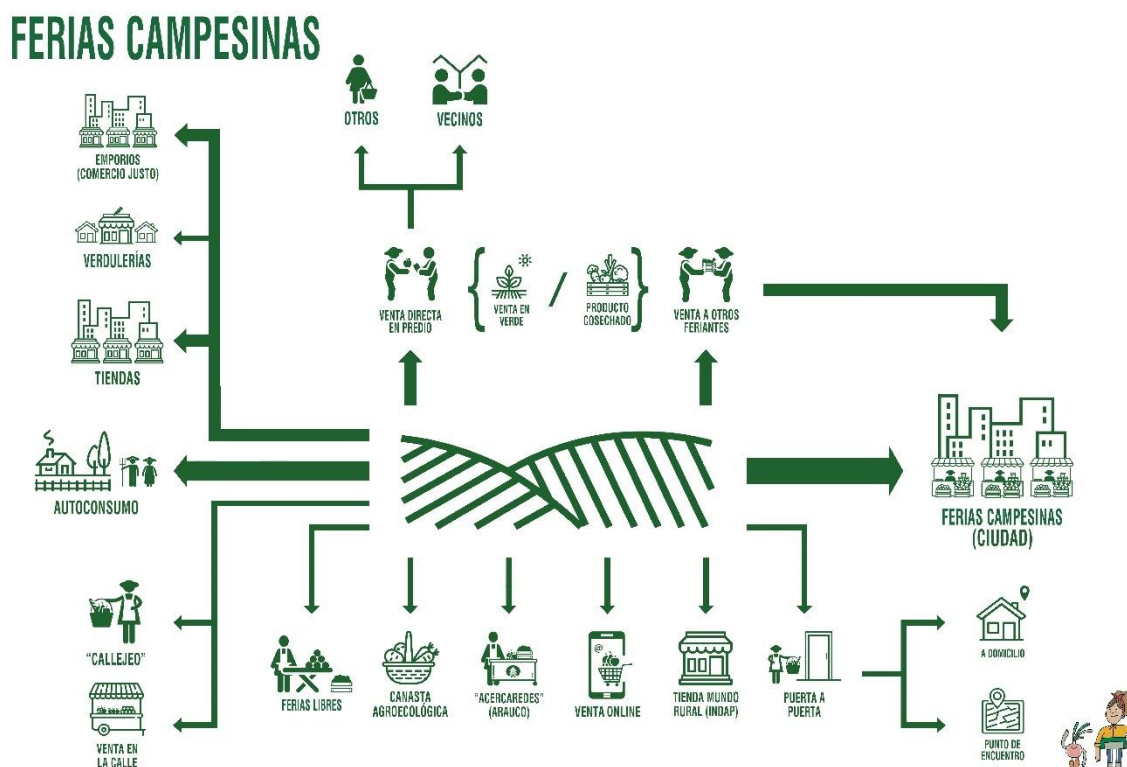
FERIAS CAMPESINAS

OTROS

VECINOS

EMPORIOS (COMERCIO JUSTO)

VERDULERÍAS

TIENDAS

VENTA DIRECTA EN PREDIO

VENTA EN VERDE

/

PRODUCTO COSECHADO

VENTA A OTROS FERIANTES

AUTOCONSUMO

FERIAS CAMPESINAS (CIUDAD)

"CALLEJEO"

VENTA EN LA CALLE

FERIAS LIBRES

CANASTA AGROECOLÓGICA

"ACERCAREDES" (ARAUCO)

VENTA ONLINE

TIENDA MUNDO RURAL (INDAP)

PUERTA A PUERTA

A DOMICILIO

PUNTO DE ENCUENTRO